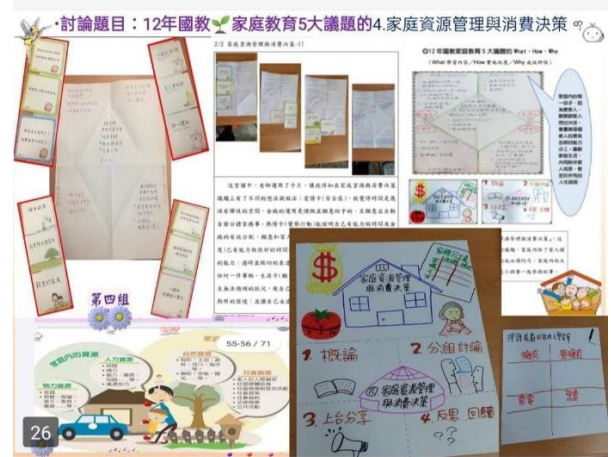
·討論題目：12年國教家庭教育5大議題的4.家庭資源管理與消費決策

第四組

2/2 家庭資源管理與消費決策-引

○12年國教家庭教育5大議題的 What、How、Why

$

家庭資源管理與消費決策

1. 概論

2. 分組討論

3. 上台分享

4. 反思 回饋

家庭資源管理與消費決策

55-56 / 71

26